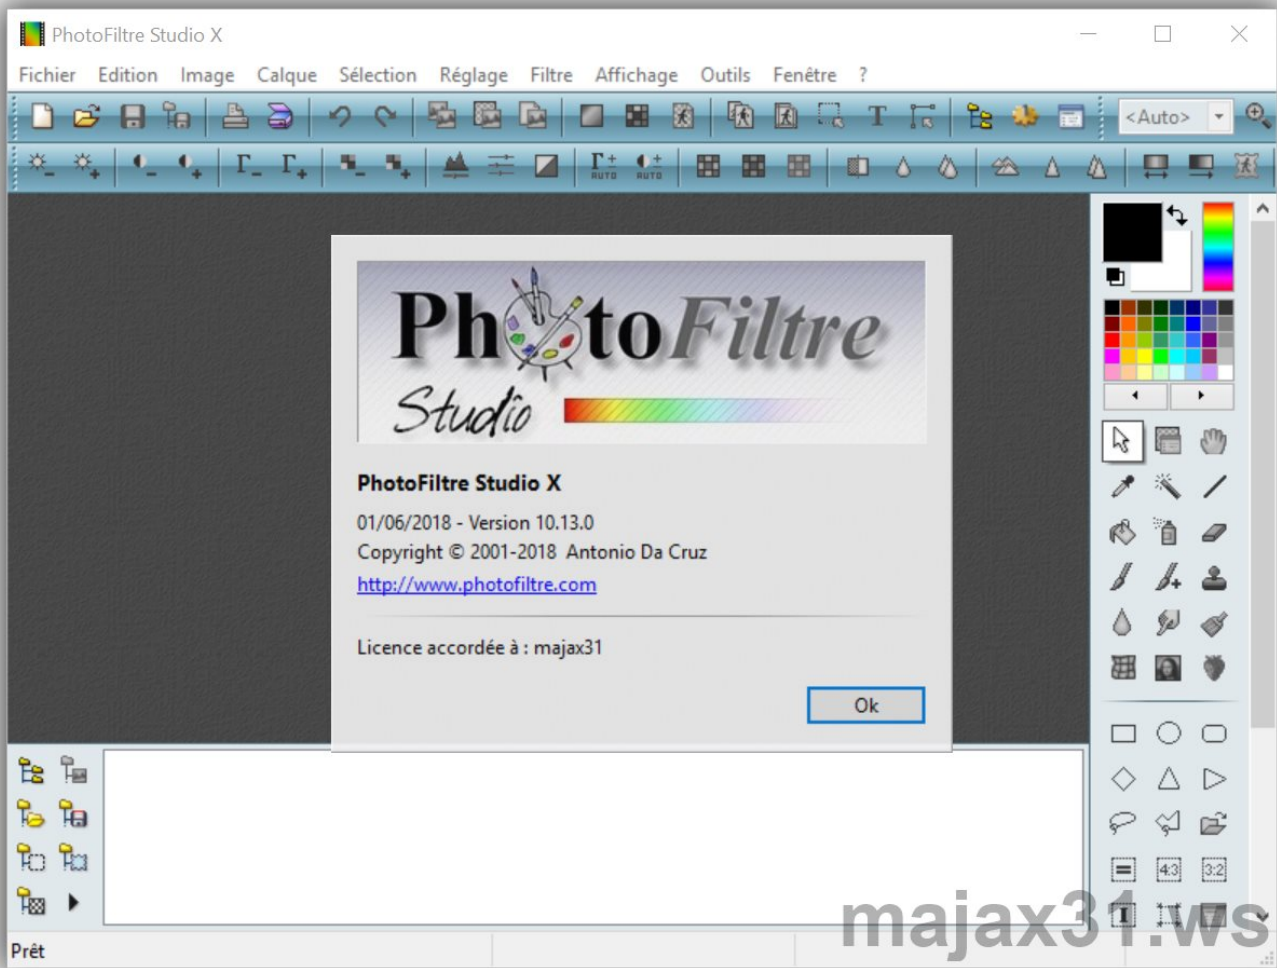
PhotoFiltre Studio X

Fichier Edition Image Calque Sélection Réglage Filtre Affichage Outils Fenêtre ?

<Auto>

PhotoFiltre Studio

PhotoFiltre Studio X

01/06/2018 - Version 10.13.0

Copyright © 2001-2018 Antonio Da Cruz

http://www.photofiltre.com

Licence accordée à : majax31

Ok

4:3 3:2

Prêt

majax31.ws